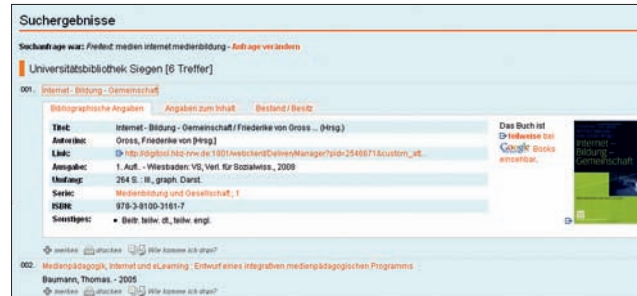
Suchergebnisse

Suchanfrage war: Freitext: medien internet medienbildung - Anfrage verändern

Universitätsbibliothek Siegen [6 Treffer]

001. Internet - Bildung - Gemeinschaft

Bibliographische Angaben | Angaben zum Inhalt | Bestand / Besitz

| | |
|---|---|
| Titel: | Internet - Bildung - Gemeinschaft / Friederike von Gross ... (Hrsg.) |
| Autor/in: | Gross, Friederike von [Hrsg.] |
| Link: | http://digitool.hbz-nrw.de:1801/webclient/DeliveryManager?pid=2546671&custom_att... |
| Ausgabe: | 1. Aufl. - Wiesbaden: VS, Verl. für Sozialwiss., 2008 |
| Umfang: | 264 S. : Ill., graph. Darst. |
| Serie: | Medienbildung und Gesellschaft ; 1 |
| ISBN: | 978-3-8100-3161-7 |
| Sonstiges: | • Beitr. teilw. dt., teilw. engl. |

Das Buch ist teilweise bei Google Books einsehbar.

Internet – Bildung – Gemeinschaft

merken drucken Wie komme ich dran?

002. Medienpädagogik, Internet und eLearning : Entwurf eines integrativen medienpädagogischen Programms
Baumann, Thomas. - 2005
merken drucken Wie komme ich dran?